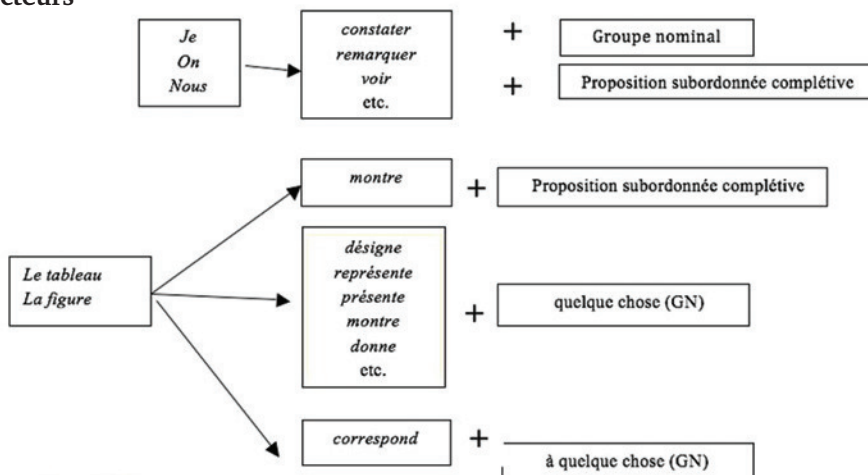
cteurs

Je
On
Nous

constater
remarquer
voir
etc.

+ Groupe nominal

+ Proposition subordonnée complétive

montre + Proposition subordonnée complétive

Le tableau
La figure

désigne
représente
présente
montre
donne
etc.

+ quelque chose (GN)

correspond + à quelque chose (GN)